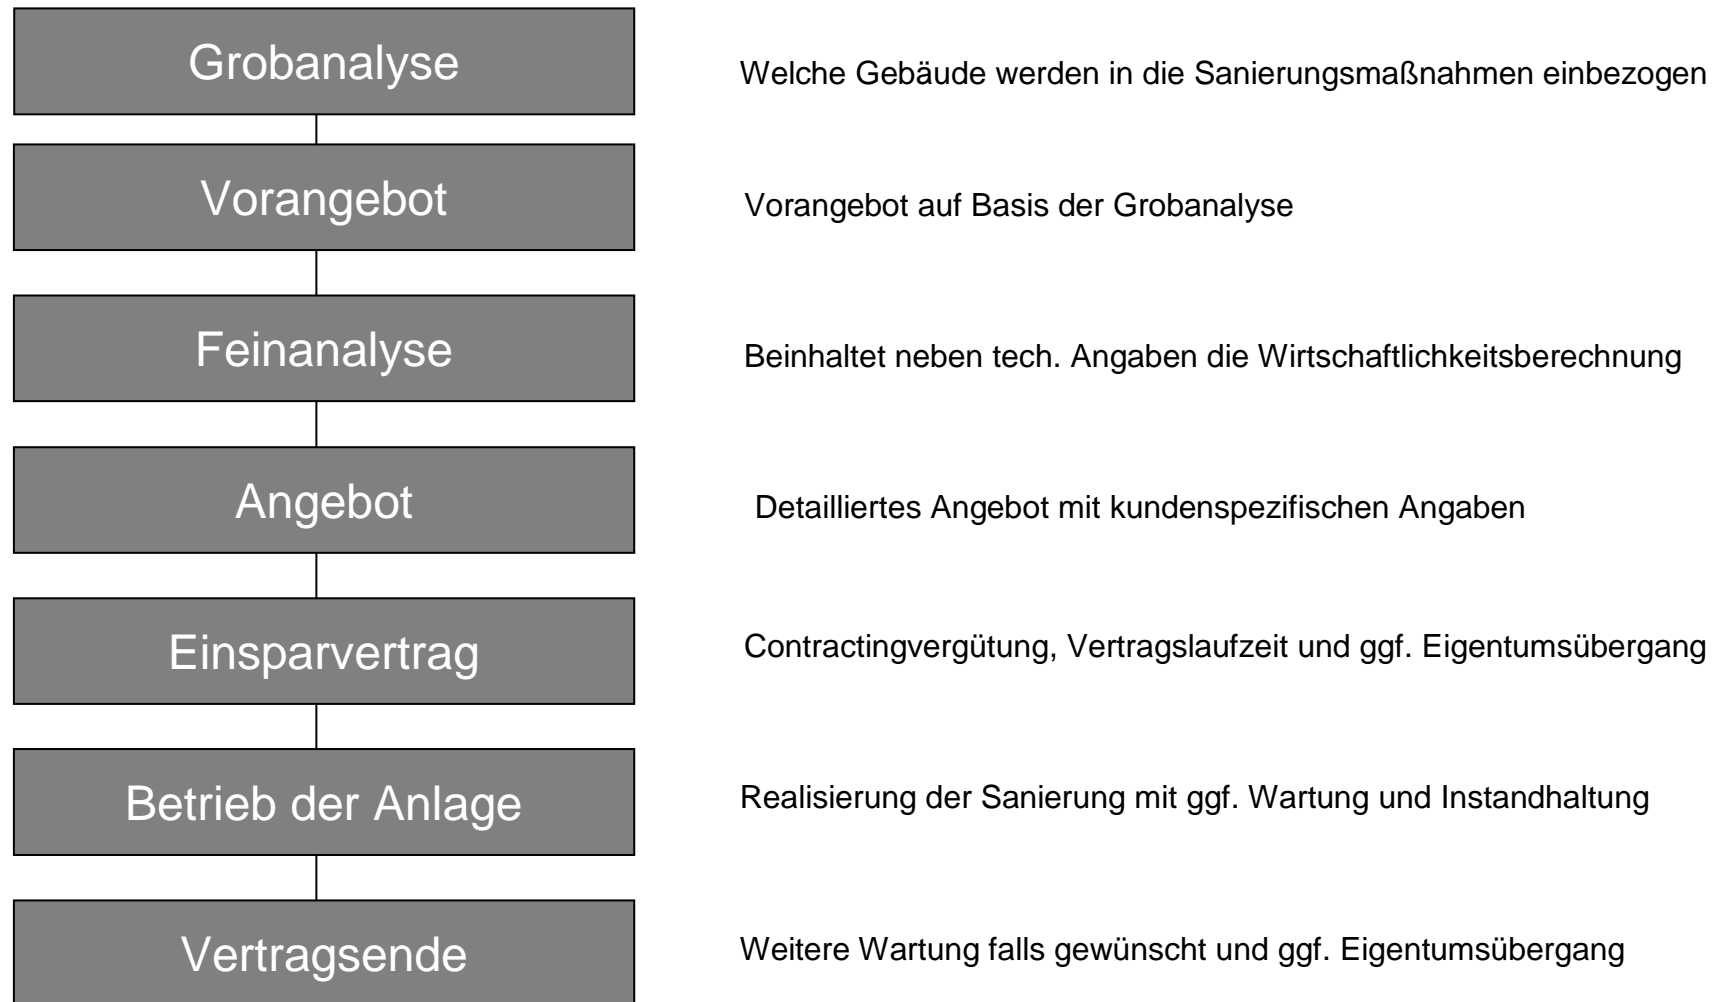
Grobanalyse
Welche Gebäude werden in die Sanierungsmaßnahmen einbezogen

Vorangebot
Vorangebot auf Basis der Grobanalyse

Feinanalyse
Beinhaltet neben tech. Angaben die Wirtschaftlichkeitsberechnung

Angebot
Detailliertes Angebot mit kundenspezifischen Angaben

Einsparvertrag
Contractingvergütung, Vertragslaufzeit und ggf. Eigentumsübergang

Betrieb der Anlage
Realisierung der Sanierung mit ggf. Wartung und Instandhaltung

Vertragsende
Weitere Wartung falls gewünscht und ggf. Eigentumsübergang